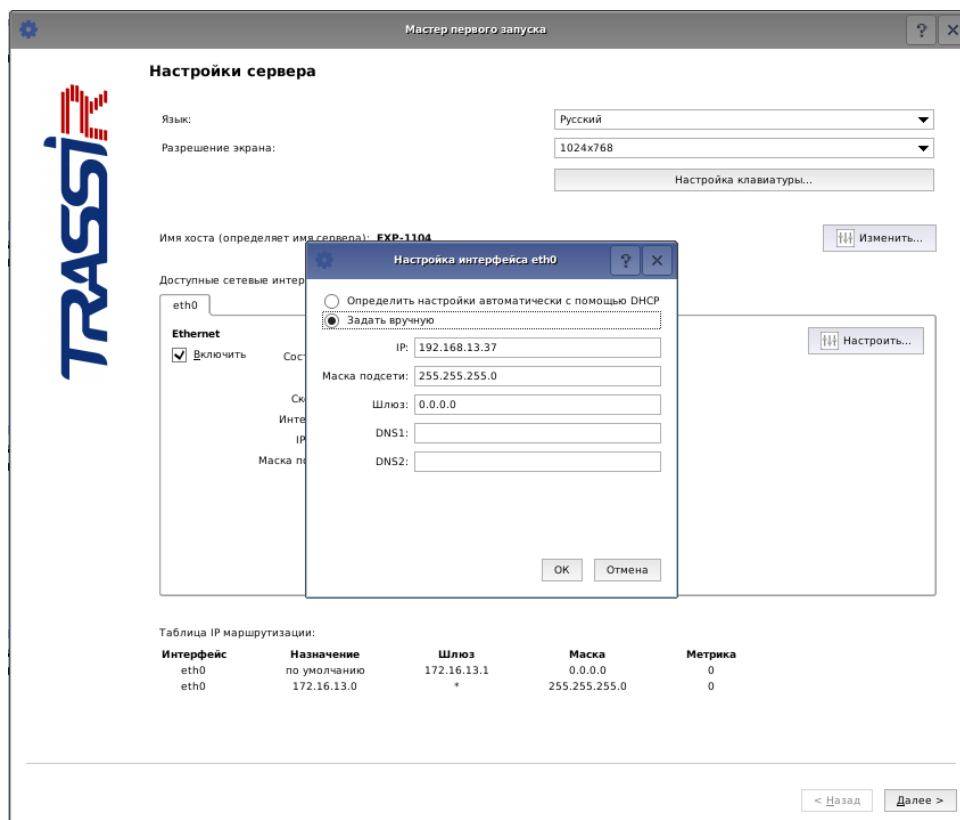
Мастер первого запуска

?

TRASSIR

Настройки сервера

Язык:
Русский

Разрешение экрана:
1024x768

Настройка клавиатуры...

Имя хоста (определяет имя сервера): EXP-1104

Изменить...

Доступные сетевые интер

eth0

Ethernet

Включить

Сост

Ск

Инте

IP

Маска по

Настроить...

Настройка интерфейса eth0

?

Определить настройки автоматически с помощью DHCP

Задать вручную

IP: 192.168.13.37

Маска подсети: 255.255.255.0

Шлюз: 0.0.0.0

DNS1:

DNS2:

OK

Отмена

Таблица IP маршрутизации:

| Интерфейс | Назначение | Шлюз | Маска | Метрика |
|---|---|---|---|---|
| eth0 | по умолчанию | 172.16.13.1 | 0.0.0.0 | 0 |
| eth0 | 172.16.13.0 | * | 255.255.255.0 | 0 |

< Назад

Далее >